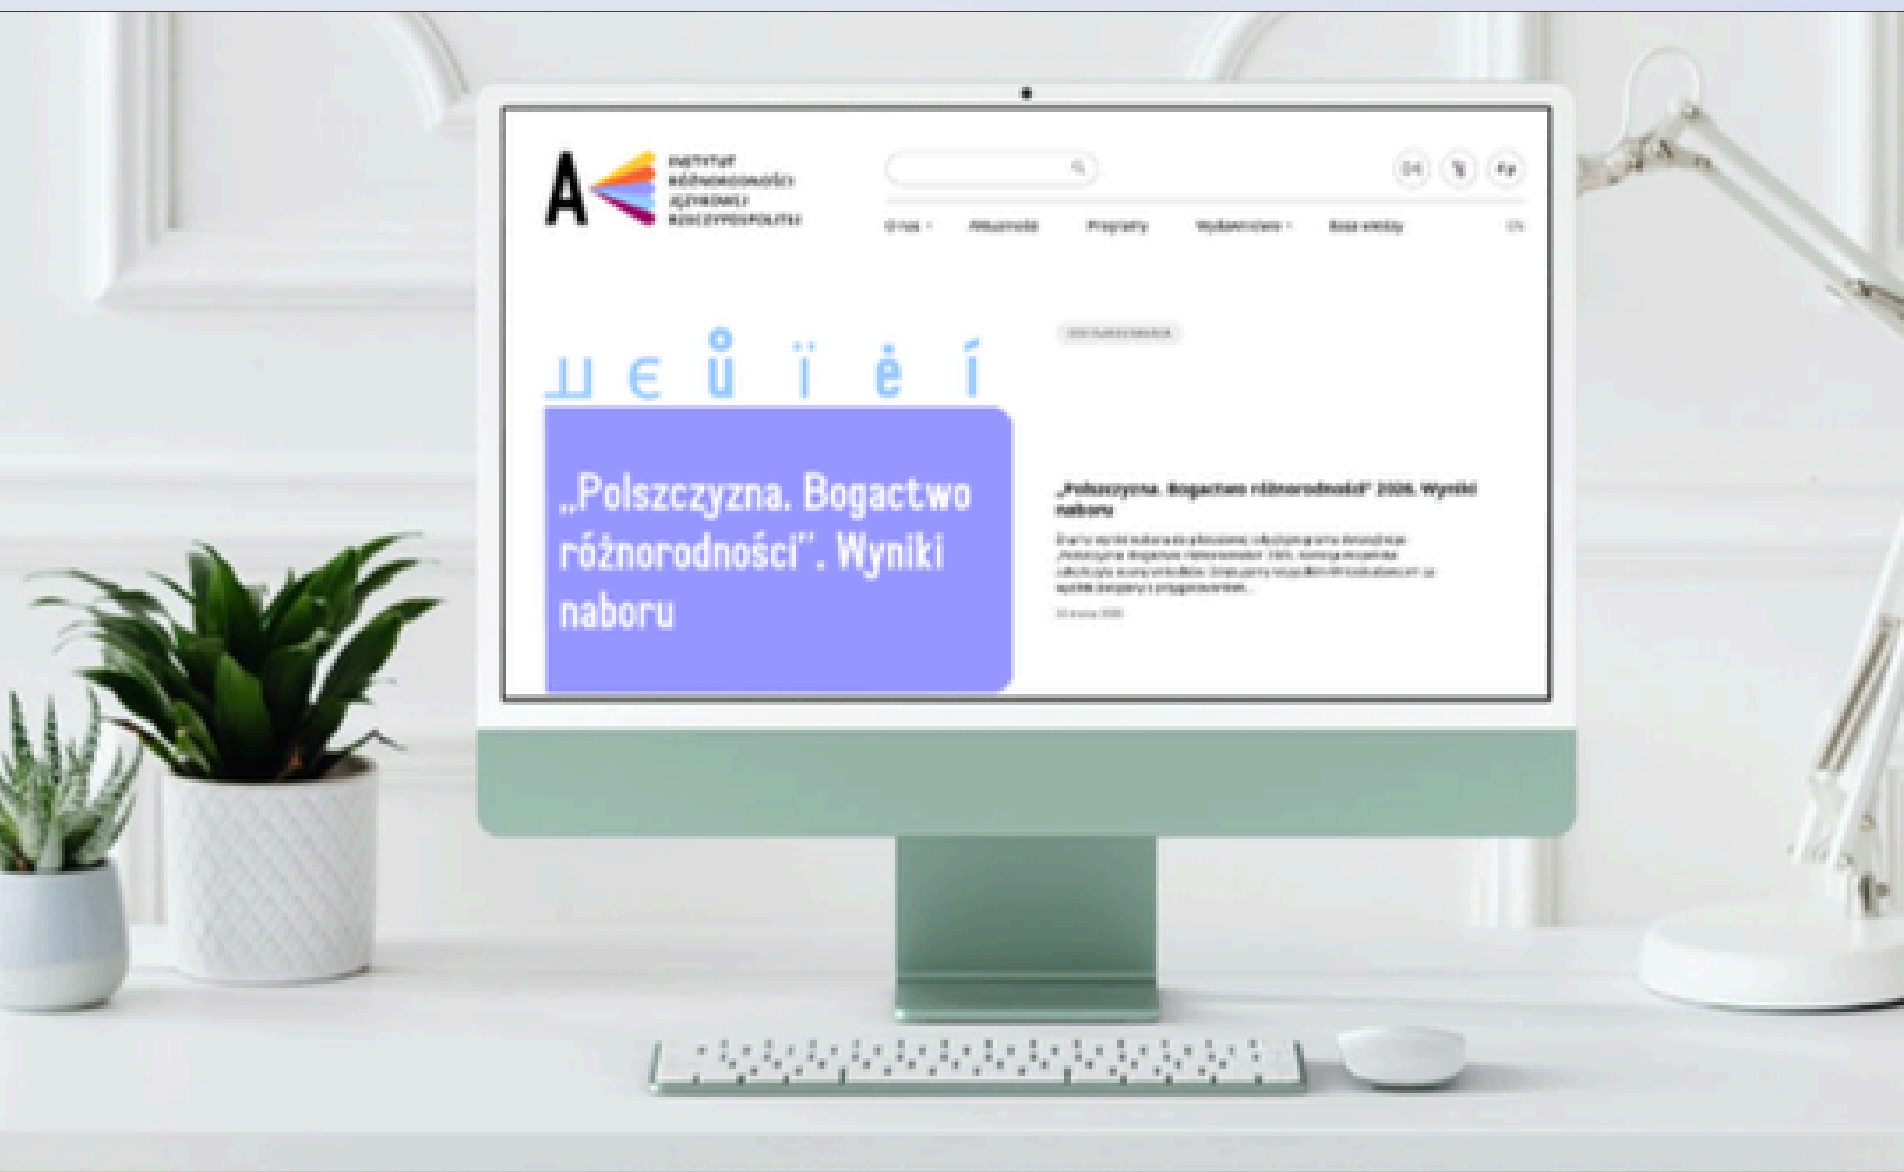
A INSTYTUT RÓŻNORODNOŚCI JĘZYKOWEJ RZECZYPOSPOLITEJ

O nas Aktualności Programy Wydawnictwo Baza wiedzy EN

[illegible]

ш є ů ï ė í

„Polszczyzna. Bogactwo różnorodności". Wyniki naboru

„Polszczyzna. Bogactwo różnorodności" 2026. Wyniki naboru

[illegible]

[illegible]